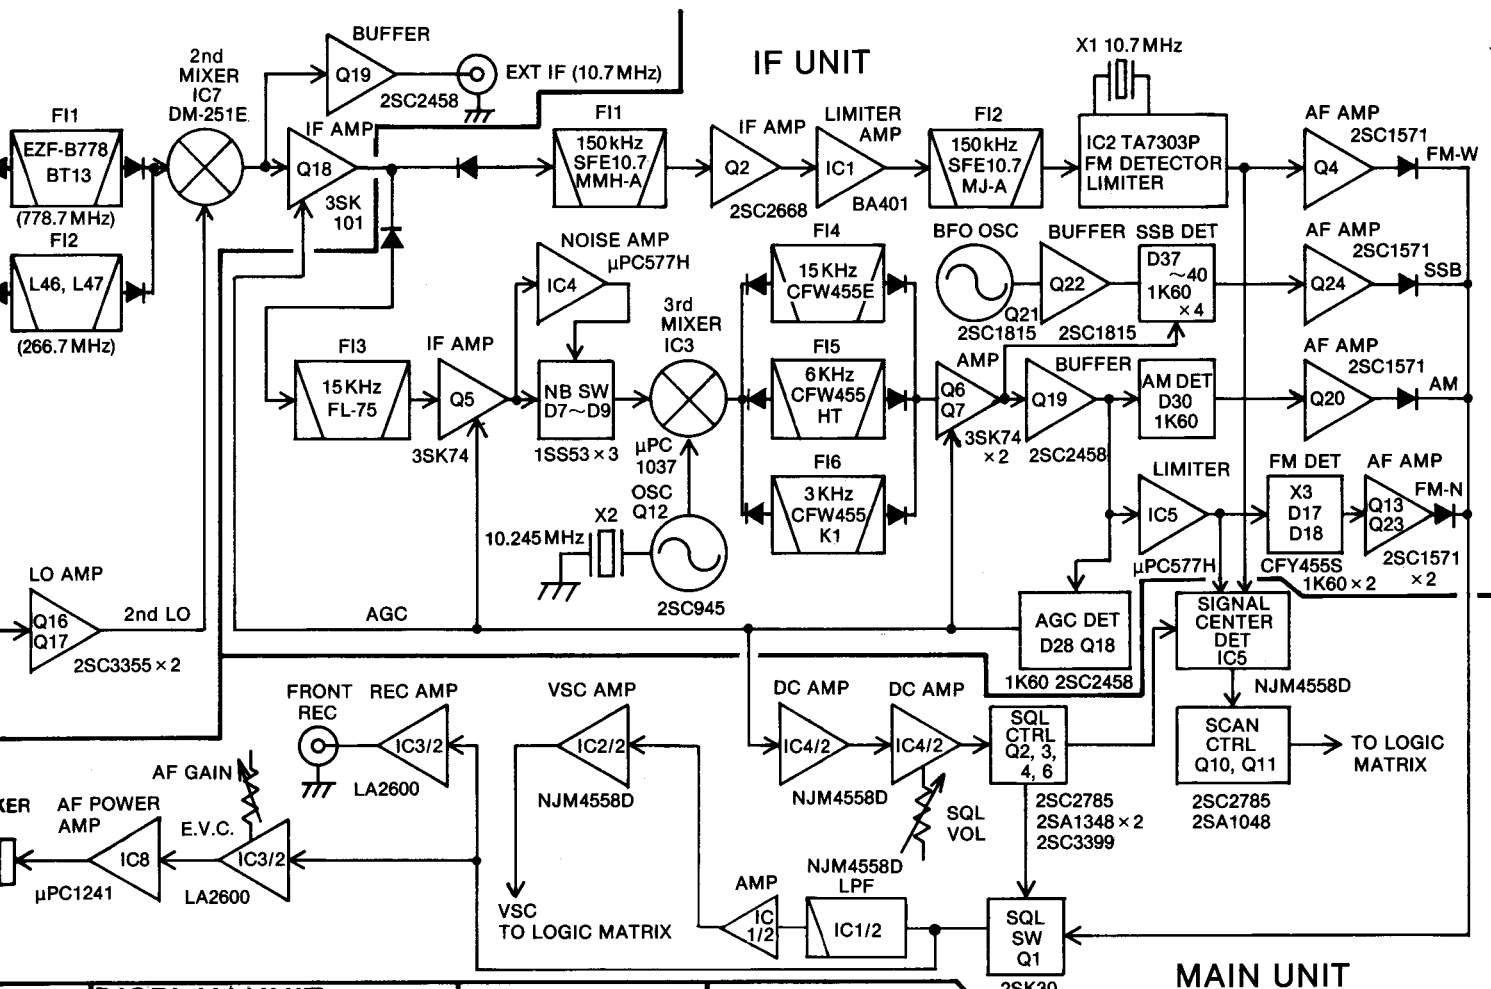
IF UNIT

BUFFER
Q19
2SC2458
EXT IF (10.7 MHz)

2nd MIXER IC7 DM-251E

FI1
EZF-B778 BT13
(778.7 MHz)

FI2
L46, L47
(266.7 MHz)

IF AMP
Q18
3SK 101

FI1
150 kHz SFE10.7 MMH-A

IF AMP
Q2
2SC2668

LIMITER AMP
IC1
BA401

FI2
150 kHz SFE10.7 MJ-A

X1 10.7 MHz
IC2 TA7303P FM DETECTOR LIMITER

AF AMP
Q4
2SC1571
FM-W

NOISE AMP
IC4
μPC577H

FI4
15 KHz CFW455E

BFO OSC
Q21
2SC1815

BUFFER
Q22
2SC1815

SSB DET
D37 ~40 1K60 ×4

AF AMP
Q24
2SC1571
SSB

FI3
15 KHz FL-75

IF AMP
Q5
3SK74

NB SW D7~D9
1SS53×3

3rd MIXER IC3
μPC 1037

FI5
6 KHz CFW455 HT

AMP
Q6 Q7
3SK74 ×2

BUFFER
Q19
2SC2458

AM DET D30 1K60

AF AMP
Q20
2SC1571
AM

FI6
3 KHz CFW455 K1

OSC Q12
10.245 MHz
X2
2SC945

LIMITER
IC5
μPC577H

FM DET
X3 D17 D18
CFY455S 1K60×2

AF AMP
Q13 Q23
2SC1571 ×2
FM-N

LO AMP
Q16 Q17
2SC3355×2
2nd LO

AGC

AGC DET
D28 Q18
1K60 2SC2458

SIGNAL CENTER DET IC5
NJM4558D

SCAN CTRL Q10, Q11
2SC2785 2SA1048
TO LOGIC MATRIX

FRONT REC
REC AMP
IC3/2
LA2600

VSC AMP
IC2/2
NJM4558D

DC AMP
IC4/2
DC AMP
IC4/2
NJM4558D

SQL VOL

SQL CTRL Q2, 3, 4, 6
2SC2785 2SA1348×2 2SC3399

AF GAIN
KER
AF POWER AMP
IC8
μPC1241

E.V.C.
IC3/2
LA2600

VSC TO LOGIC MATRIX

AMP
IC 1/2

NJM4558D LPF
IC1/2

SQL SW Q1
2SK30

MAIN UNIT

DIGITAL UNIT